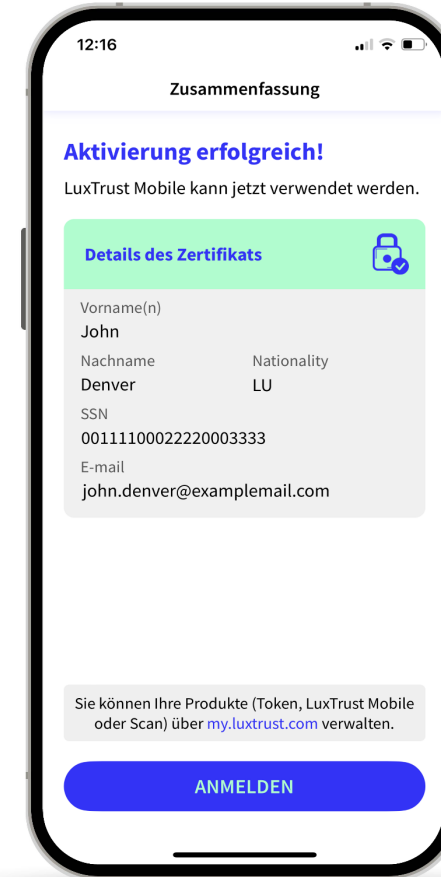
12:16

Zusammenfassung

Aktivierung erfolgreich!

LuxTrust Mobile kann jetzt verwendet werden.

Details des Zertifikats

Vorname(n)
John

Nachname
Denver

Nationality
LU

SSN
00111100022220003333

E-mail
john.denver@examplemail.com

Sie können Ihre Produkte (Token, LuxTrust Mobile oder Scan) über my.luxtrust.com verwalten.

ANMELDEN